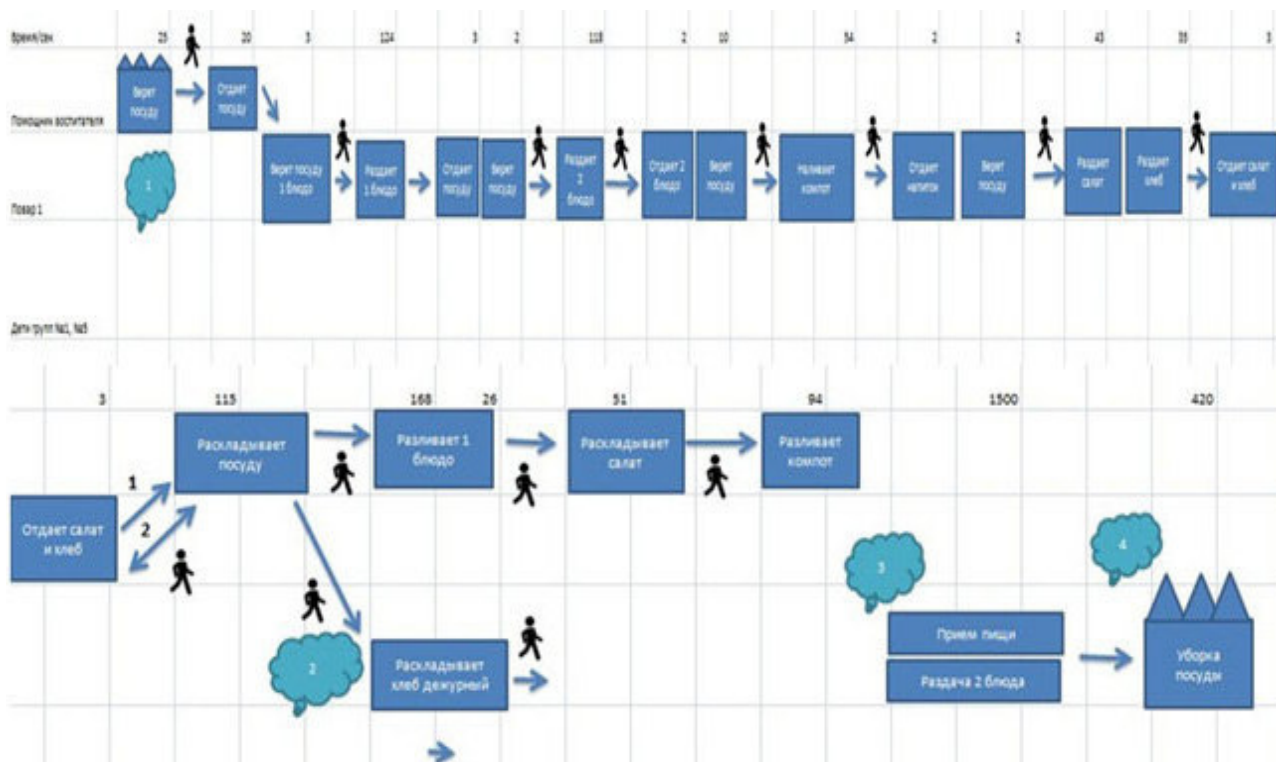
Время/сек 25 20 3 124 3 2 118 2 10 54 2 2 43 35 3

Помощник воспитателя

Берет посуду

Отдает посуду

Повар 1

1

Берет посуду 1 блюдо

Раздает 1 блюдо

Отдает посуду

Берет посуду

Раздает 2 блюдо

Отдает 2 блюдо

Берет посуду

Наливает компот

Отдает напиток

Берет посуду

Раздает салат

Раздает хлеб

Отдает салат и хлеб

Дети групп №1, №3

3 115 168 26 51 94 1500 420

Отдает салат и хлеб

1

2

Раскладывает посуду

Разливает 1 блюдо

Раскладывает салат

Разливает компот

2

Раскладывает хлеб дежурный

3

Прием пищи

Раздача 2 блюда

4

Уборка посуды